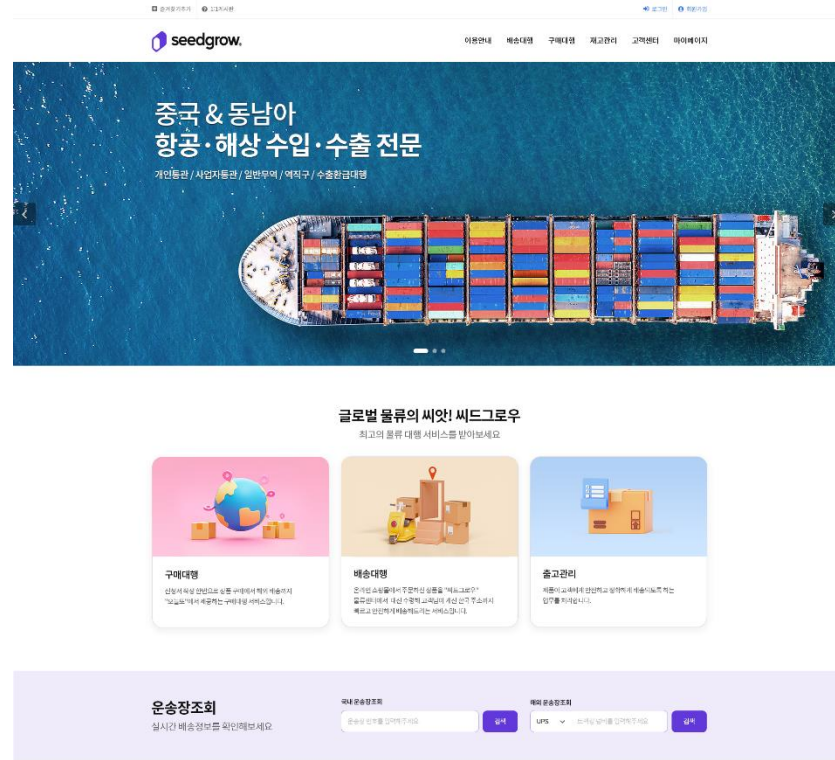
즐겨찾기추가 1:1문의

로그인 회원가입

seedgrow.

이용안내 배송대행 구매대행 재고관리 고객센터 마이페이지

중국 & 동남아
항공·해상 수입·수출 전문

개인통관 / 사업자통관 / 일반무역 / 역직구 / 수출환급대행

글로벌 물류의 씨앗! 씨드그로우

최고의 물류 대행 서비스를 받아보세요

구매대행

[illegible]

배송대행

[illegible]

출고관리

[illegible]

운송장조회

실시간 배송정보를 확인해보세요

국내 운송장조회

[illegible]

검색

해외 운송장조회

UPS

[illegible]

검색